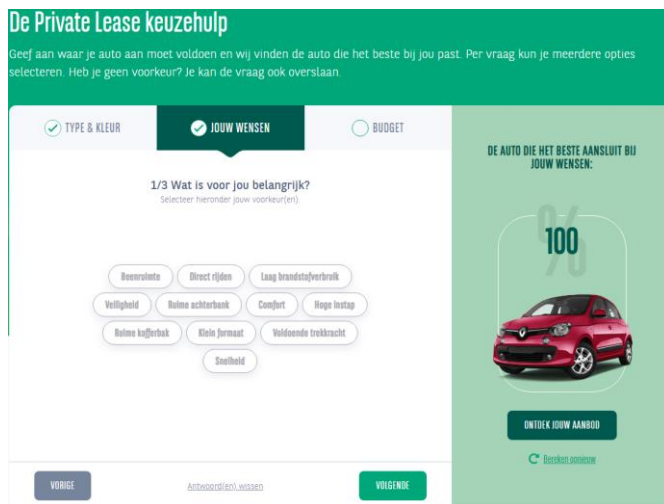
De Private Lease keuzehulp

Geef aan waar je auto aan moet voldoen en wij vinden de auto die het beste bij jou past. Per vraag kun je meerdere opties selecteren. Heb je geen voorkeur? Je kan de vraag ook overslaan.

TYPE & KLEUR

JOUW WENSEN

BUDGET

1/3 Wat is voor jou belangrijk?

Selecteer hieronder jouw voorkeur(en).

Beenruimte

Direct rijden

Laag brandstofverbruik

Veiligheid

Ruime achterbank

Comfort

Hoge instap

Ruime kofferbak

Klein formaat

Voldoende trekkracht

Snelheid

VORIGE

Antwoord(en) wissen

VOLGENDE

DE AUTO DIE HET BESTE AANSLUIT BIJ JOUW WENSEN:

%

100

ONTDEK JOUW AANBOD

Bereken opnieuw